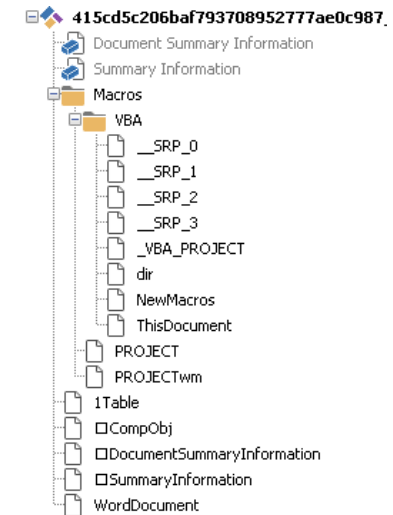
415cd5c206baf793708952777ae0c987_
Document Summary Information
Summary Information
Macros
VBA
__SRP_0
__SRP_1
__SRP_2
__SRP_3
_VBA_PROJECT
dir
NewMacros
ThisDocument
PROJECT
PROJECTwm
1Table
□CompObj
□DocumentSummaryInformation
□SummaryInformation
WordDocument